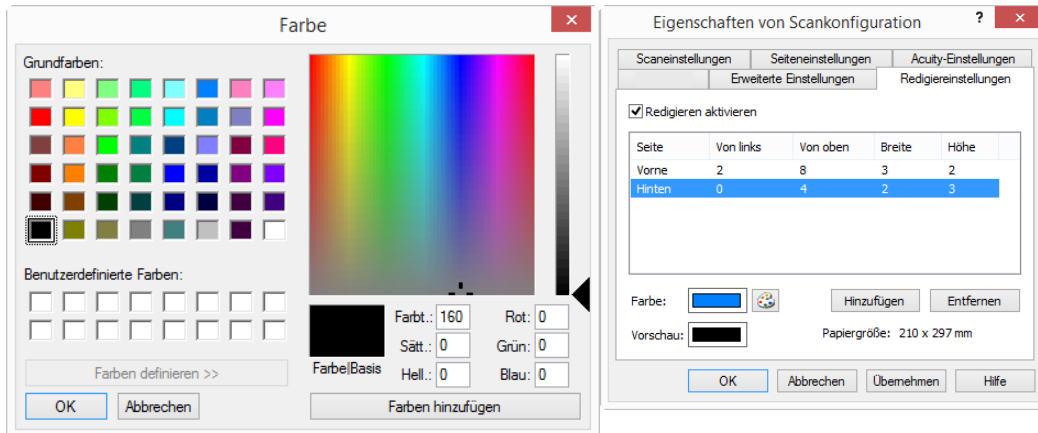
Farbe

Grundfarben:

Benutzerdefinierte Farben:

Farben definieren >>

OK Abbrechen

Farbe|Basis

Farbt.: 160
Sätt.: 0
Hell.: 0

Rot: 0
Grün: 0
Blau: 0

Farben hinzufügen

Eigenschaften von Scankonfiguration

Scaneinstellungen | Seiteneinstellungen | Acuity-Einstellungen | Erweiterte Einstellungen | Redigiereinstellungen

Redigieren aktivieren

| Seite | Von links | Von oben | Breite | Höhe |
|---|---|---|---|---|
| Vorne | 2 | 8 | 3 | 2 |
| Hinten | 0 | 4 | 2 | 3 |

Farbe:

Hinzufügen Entfernen

Vorschau:

Papiergröße: 210 x 297 mm

OK Abbrechen Übernehmen Hilfe